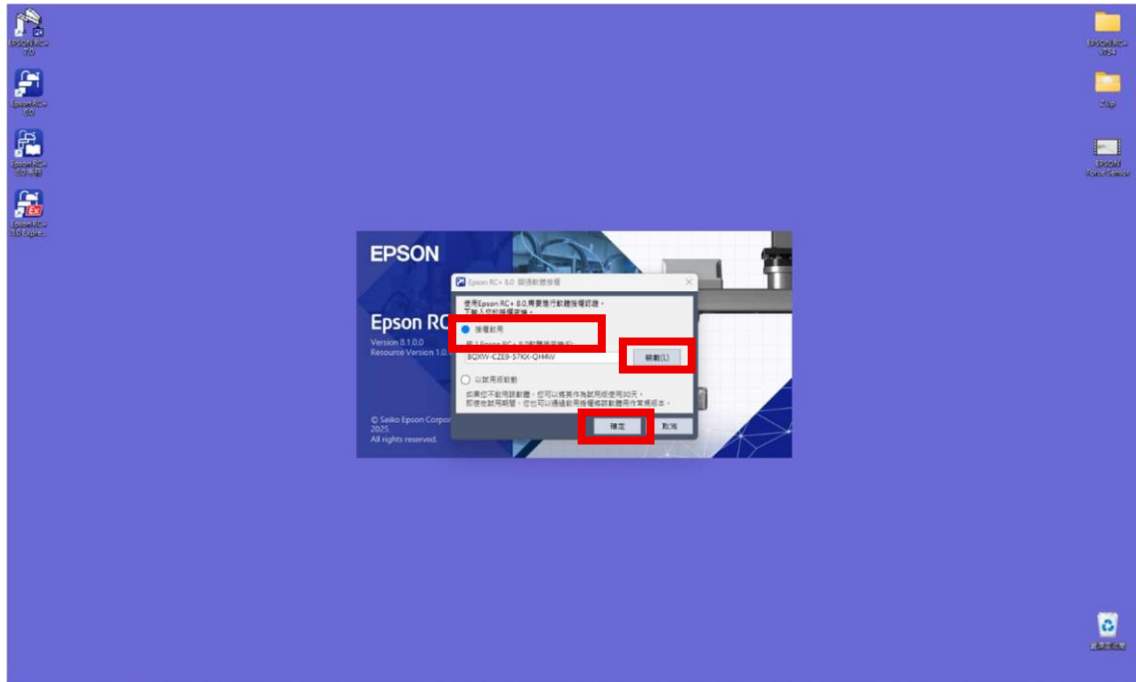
EPSON RC+ 7.0

Epson RC+ 8.0

Epson RC+ 8.0 手冊

Epson RC+ 8.0 Expres...

EPSON RC+ 7.0

Clip

EPSON Force Sensor

EPSON

Epson RC

Version 8.1.0.0
Resource Version 1.0.

© Seiko Epson Corpor
2025.
All rights reserved.

Epson RC+ 8.0 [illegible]

使用Epson RC+ 8.0,需要進行軟體授權認證。
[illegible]

授權啟用

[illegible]

8QXW-CZE9-57KX-QH4W

瀏覽(L)

以試用版啟動

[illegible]
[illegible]

確定

取消

資源回收筒